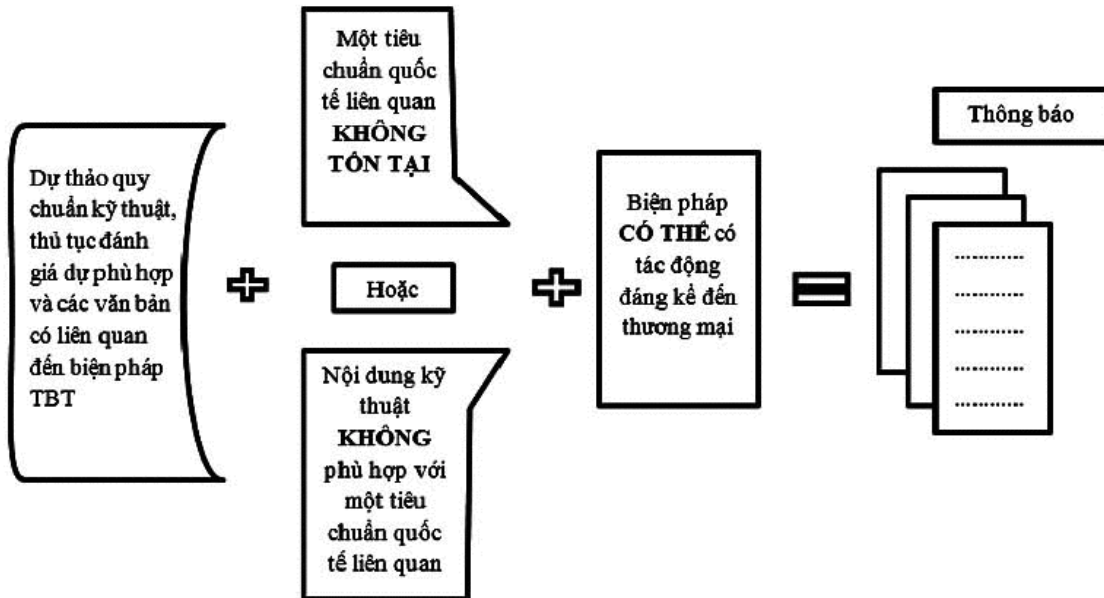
Dự thảo quy chuẩn kỹ thuật, thủ tục đánh giá dự phù hợp và các văn bản có liên quan đến biện pháp TBT

Một tiêu chuẩn quốc tế liên quan KHÔNG TỒN TẠI

Hoặc

Nội dung kỹ thuật KHÔNG phù hợp với một tiêu chuẩn quốc tế liên quan

Biện pháp CÓ THỂ có tác động đáng kể đến thương mại

Thông báo

............
............
............
............
............